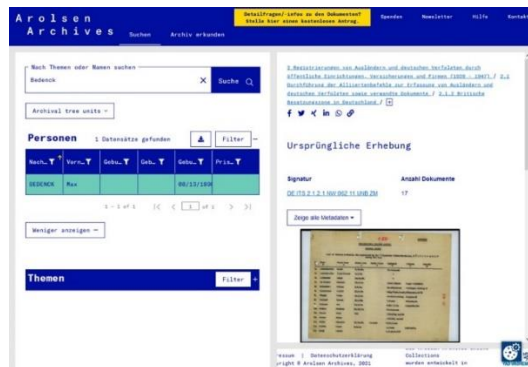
Arolsen Archives

Suchen    Archiv erkunden

Detailfragen/-infos zu den Dokumenten? Stelle hier einen kostenlosen Antrag.

Spenden    Newsletter    Hilfe    Kontakt

Nach Themen oder Namen suchen

Bedenck

Suche

Archival tree units

Personen    1 Datensätze gefunden    Filter

| Nach... | Vorn... | Gebu... | Geb... | Gebu... | Pris... |
|---|---|---|---|---|---|
| BEDENCK | Max | | | 08/13/189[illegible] | |

1 - 1 of 1    1 of 1

Weniger anzeigen

Themen    Filter

2 Registrierungen von Ausländern und deutschen Verfolgten durch öffentliche Einrichtungen, Versicherungen und Firmen (1939 - 1947) / 2.1 Durchführung der Alliiertenbefehle zur Erfassung von Ausländern und deutschen Verfolgten sowie vermisste Dokumente / 2.1.2 Britische Besatzungszone in Deutschland /

Ursprüngliche Erhebung

Signatur    Anzahl Dokumente

DE ITS 2.1.2.1 NW 002 11 UNB ZM    17

Zeige alle Metadaten

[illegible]sum | Datenschutzerklärung
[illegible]right © Arolsen Archives, 2021

Collections
wurden entwickelt in